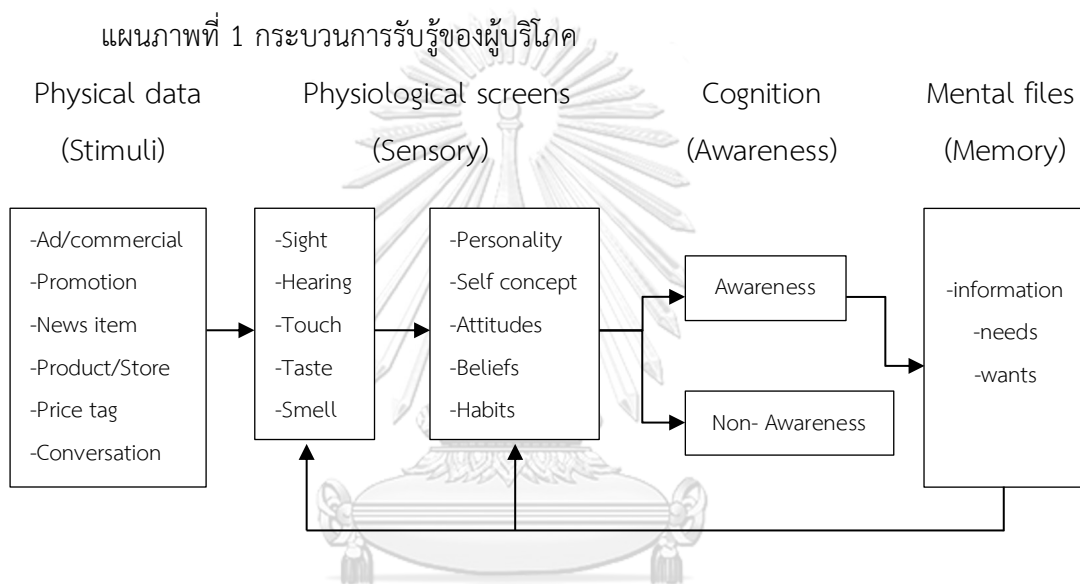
แผนภาพที่ 1 กระบวนการรับรู้ของผู้บริโภค

Physical data (Stimuli)

Physiological screens (Sensory)

Cognition (Awareness)

Mental files (Memory)

-Ad/commercial
-Promotion
-News item
-Product/Store
-Price tag
-Conversation

-Sight
-Hearing
-Touch
-Taste
-Smell

-Personality
-Self concept
-Attitudes
-Beliefs
-Habits

Awareness

Non- Awareness

-information
-needs
-wants